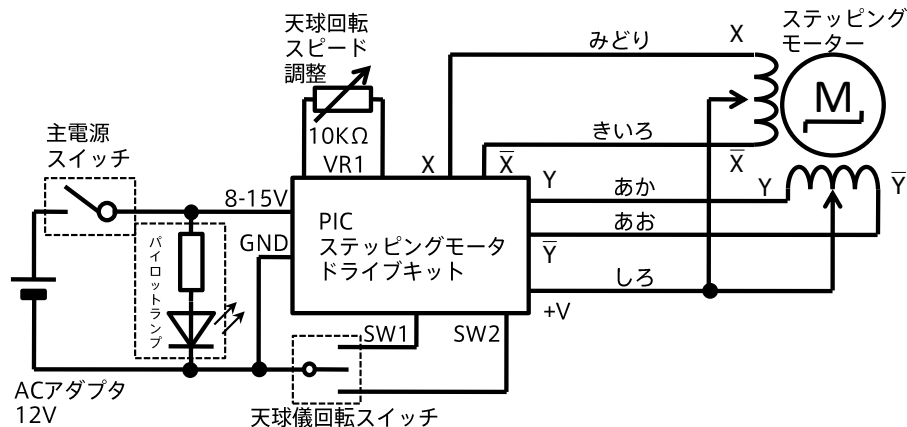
天球回転スピード調整

10KΩ

VR1

みどり

X

ステッピングモーター

M

きいろ

$\overline{X}$

$\overline{X}$

主電源スイッチ

Y

あか

Y

$\overline{Y}$

8-15V

PIC ステッピングモータドライブキット

あお

GND

$\overline{Y}$

パイロットランプ

しろ

+V

SW1

SW2

ACアダプタ 12V

天球儀回転スイッチ